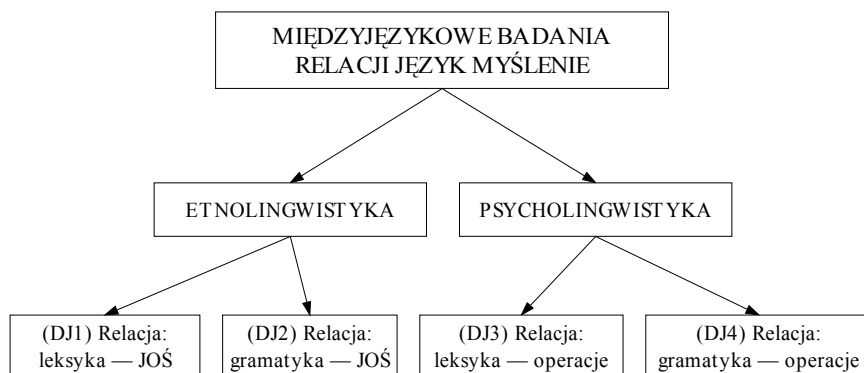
MIĘDZYJĘZYKOWE BADANIA RELACJI JĘZYK MYŚLENIE

ETNOLINGWISTYKA

PSYCHOLINGWISTYKA

(DJ1) Relacja: leksyka — JOŚ

(DJ2) Relacja: gramatyka — JOŚ

(DJ3) Relacja: leksyka — operacje

(DJ4) Relacja: gramatyka — operacje